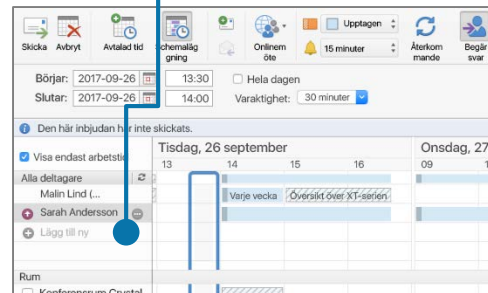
Skicka Avbryt Avtalad tid Schemaläggning Onlinemöte Upptagen 15 minuter Återkommande Begär svar

Börjar: 2017-09-26 13:30 Hela dagen
Slutar: 2017-09-26 14:00 Varaktighet: 30 minuter

Den här inbjudan har inte skickats.

Visa endast arbetstid
Alla deltagare
Malin Lind (...
Sarah Andersson
Lägg till ny

Tisdag, 26 september
13 14 15 16
Onsdag, 27
09 10
Varje vecka
Översikt över XT-serien

Rum
Konferensrum Crystal